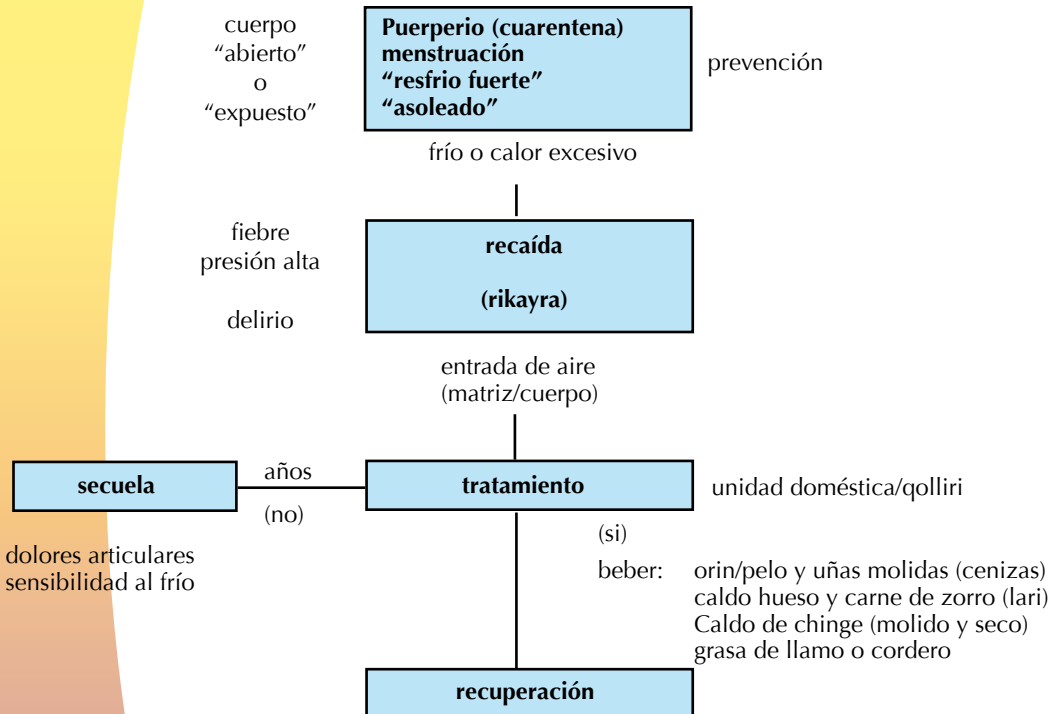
cuerpo
"abierto"
o
"expuesto"

Puerperio (cuarentena)
menstruación
"resfrio fuerte"
"asoleado"

prevención

frío o calor excesivo

fiebre
presión alta

delirio

recaída

(rikayra)

entrada de aire
(matriz/cuerpo)

secuela

años

(no)

tratamiento

unidad doméstica/qolliri

dolores articulares
sensibilidad al frío

(si)

beber: orin/pelo y uñas molidas (cenizas)
caldo hueso y carne de zorro (lari)
Caldo de chinge (molido y seco)
grasa de llamo o cordero

recuperación